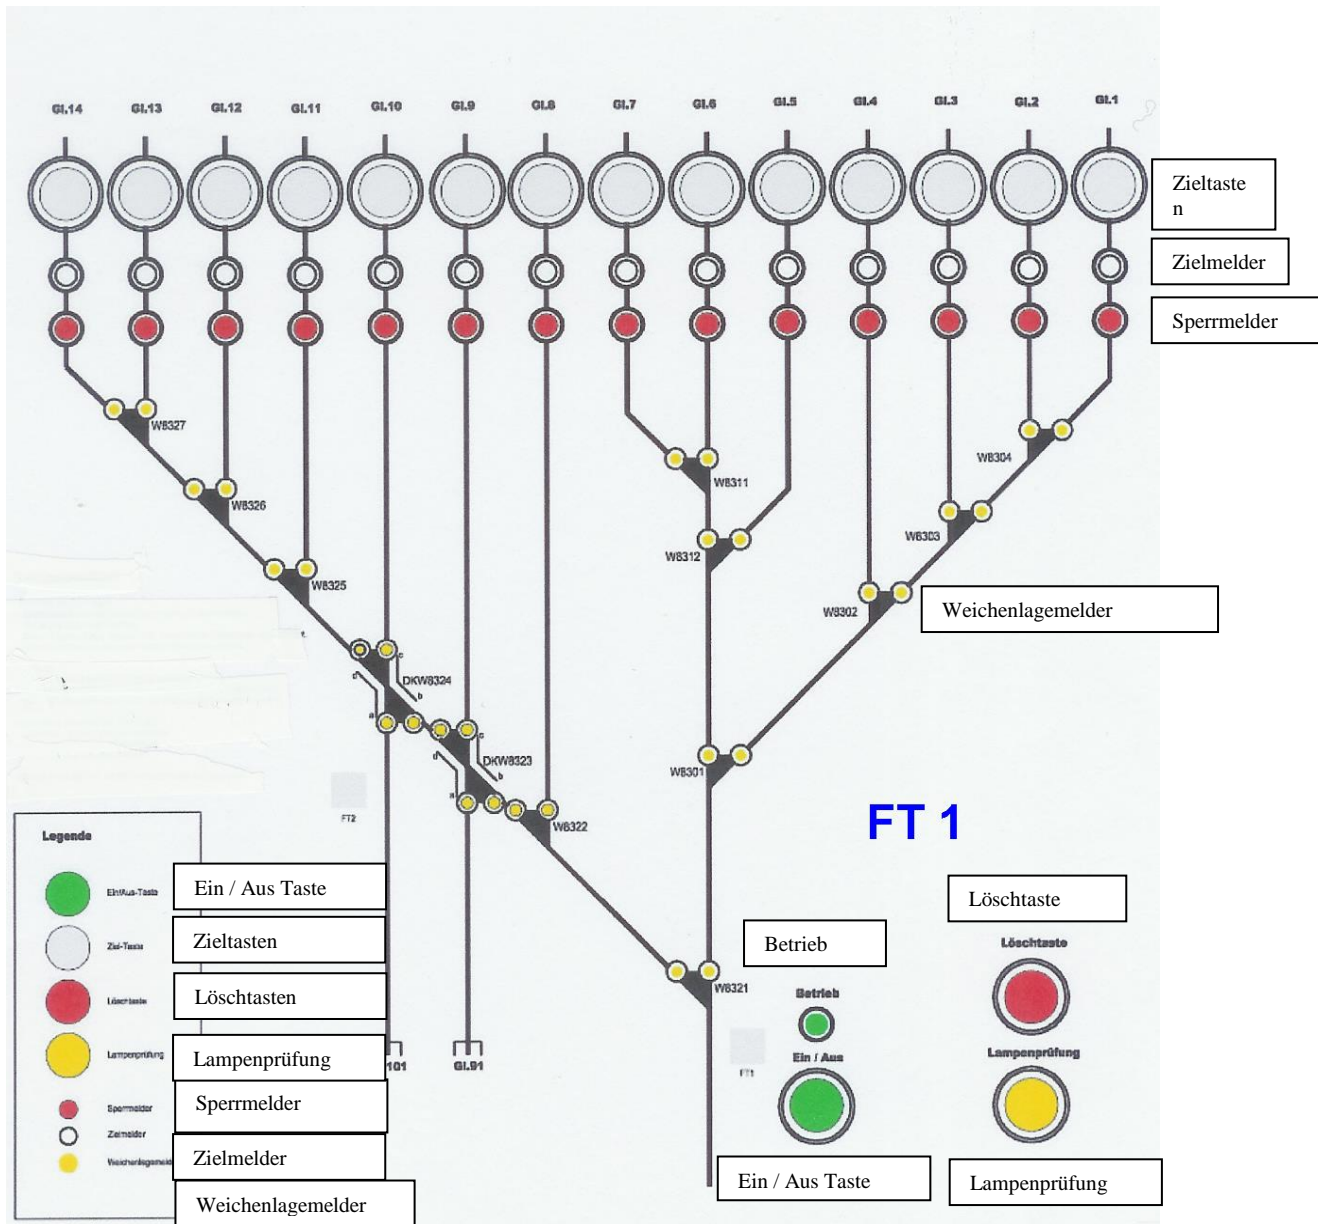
Gl.14 Gl.13 Gl.12 Gl.11 Gl.10 Gl.9 Gl.8 Gl.7 Gl.6 Gl.5 Gl.4 Gl.3 Gl.2 Gl.1

Zieltaste n

Zielmelder

Sperrmelder

W8327

W8326

W8325

W8311

W8312

W8304

W8303

W8302

Weichenlagemelder

DKW8324

DKW8323

W8301

W8322

FT2

FT 1

Legende

Ein/Aus-Taste

Ein / Aus Taste

Ziel-Taste

Zieltasten

Löschtaste

Löschtasten

Lampenprüfung

Lampenprüfung

Sperrmelder

Sperrmelder

Zielmelder

Zielmelder

Weichenlagemelder

Weichenlagemelder

Löschtaste

Betrieb

Löschtaste

W8321

Betrieb

Ein / Aus

FT1

Lampenprüfung

101

Gl.91

Ein / Aus Taste

Lampenprüfung